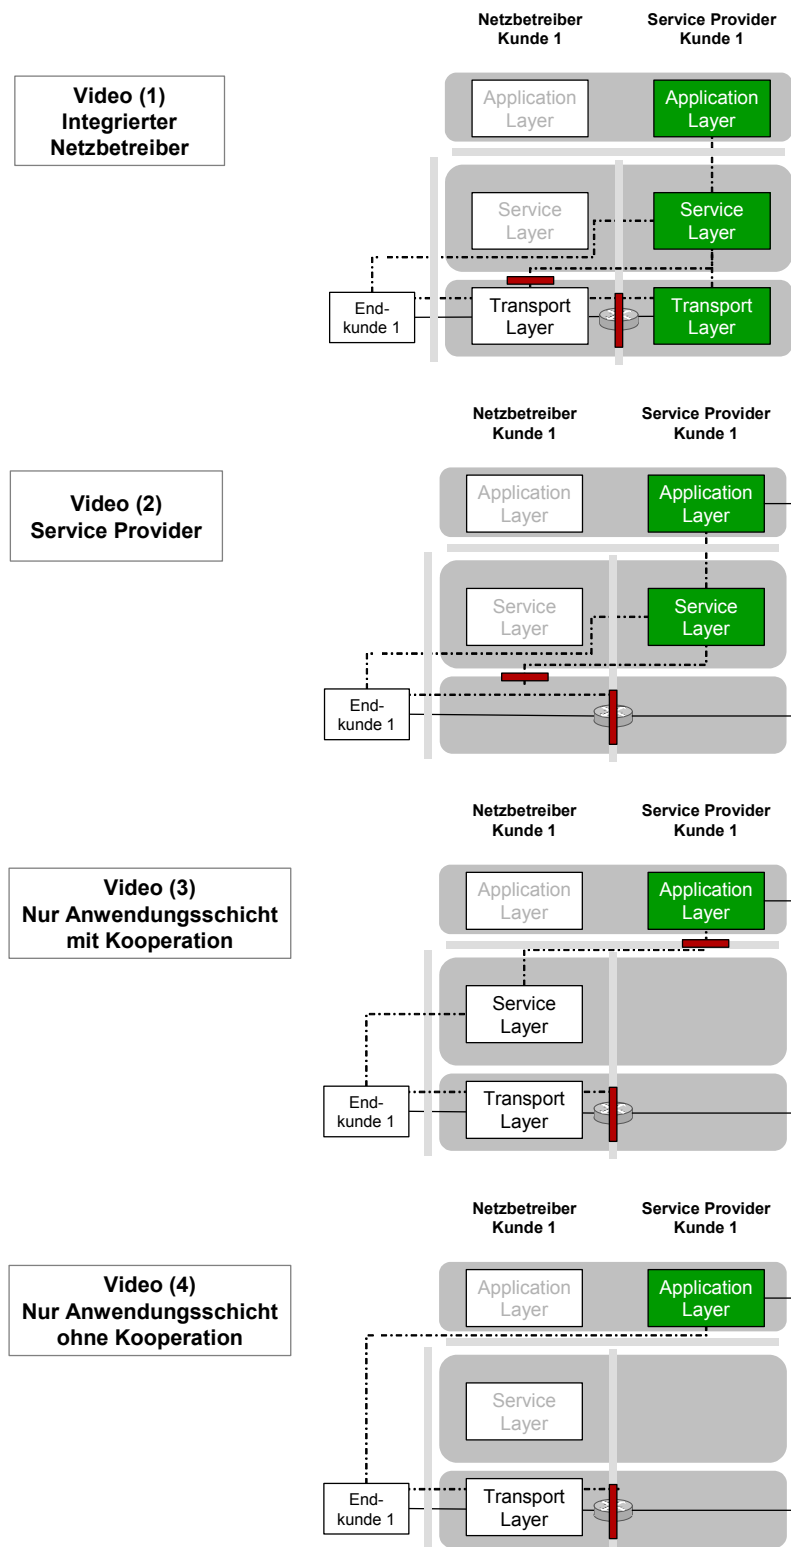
Netzbetreiber Kunde 1

Service Provider Kunde 1

Video (1)
Integrierter Netzbetreiber

Application Layer

Application Layer

Service Layer

Service Layer

Endkunde 1

Transport Layer

Transport Layer

Netzbetreiber Kunde 1

Service Provider Kunde 1

Video (2)
Service Provider

Application Layer

Application Layer

Service Layer

Service Layer

Endkunde 1

Netzbetreiber Kunde 1

Service Provider Kunde 1

Video (3)
Nur Anwendungsschicht mit Kooperation

Application Layer

Application Layer

Service Layer

Endkunde 1

Transport Layer

Netzbetreiber Kunde 1

Service Provider Kunde 1

Video (4)
Nur Anwendungsschicht ohne Kooperation

Application Layer

Application Layer

Service Layer

Endkunde 1

Transport Layer